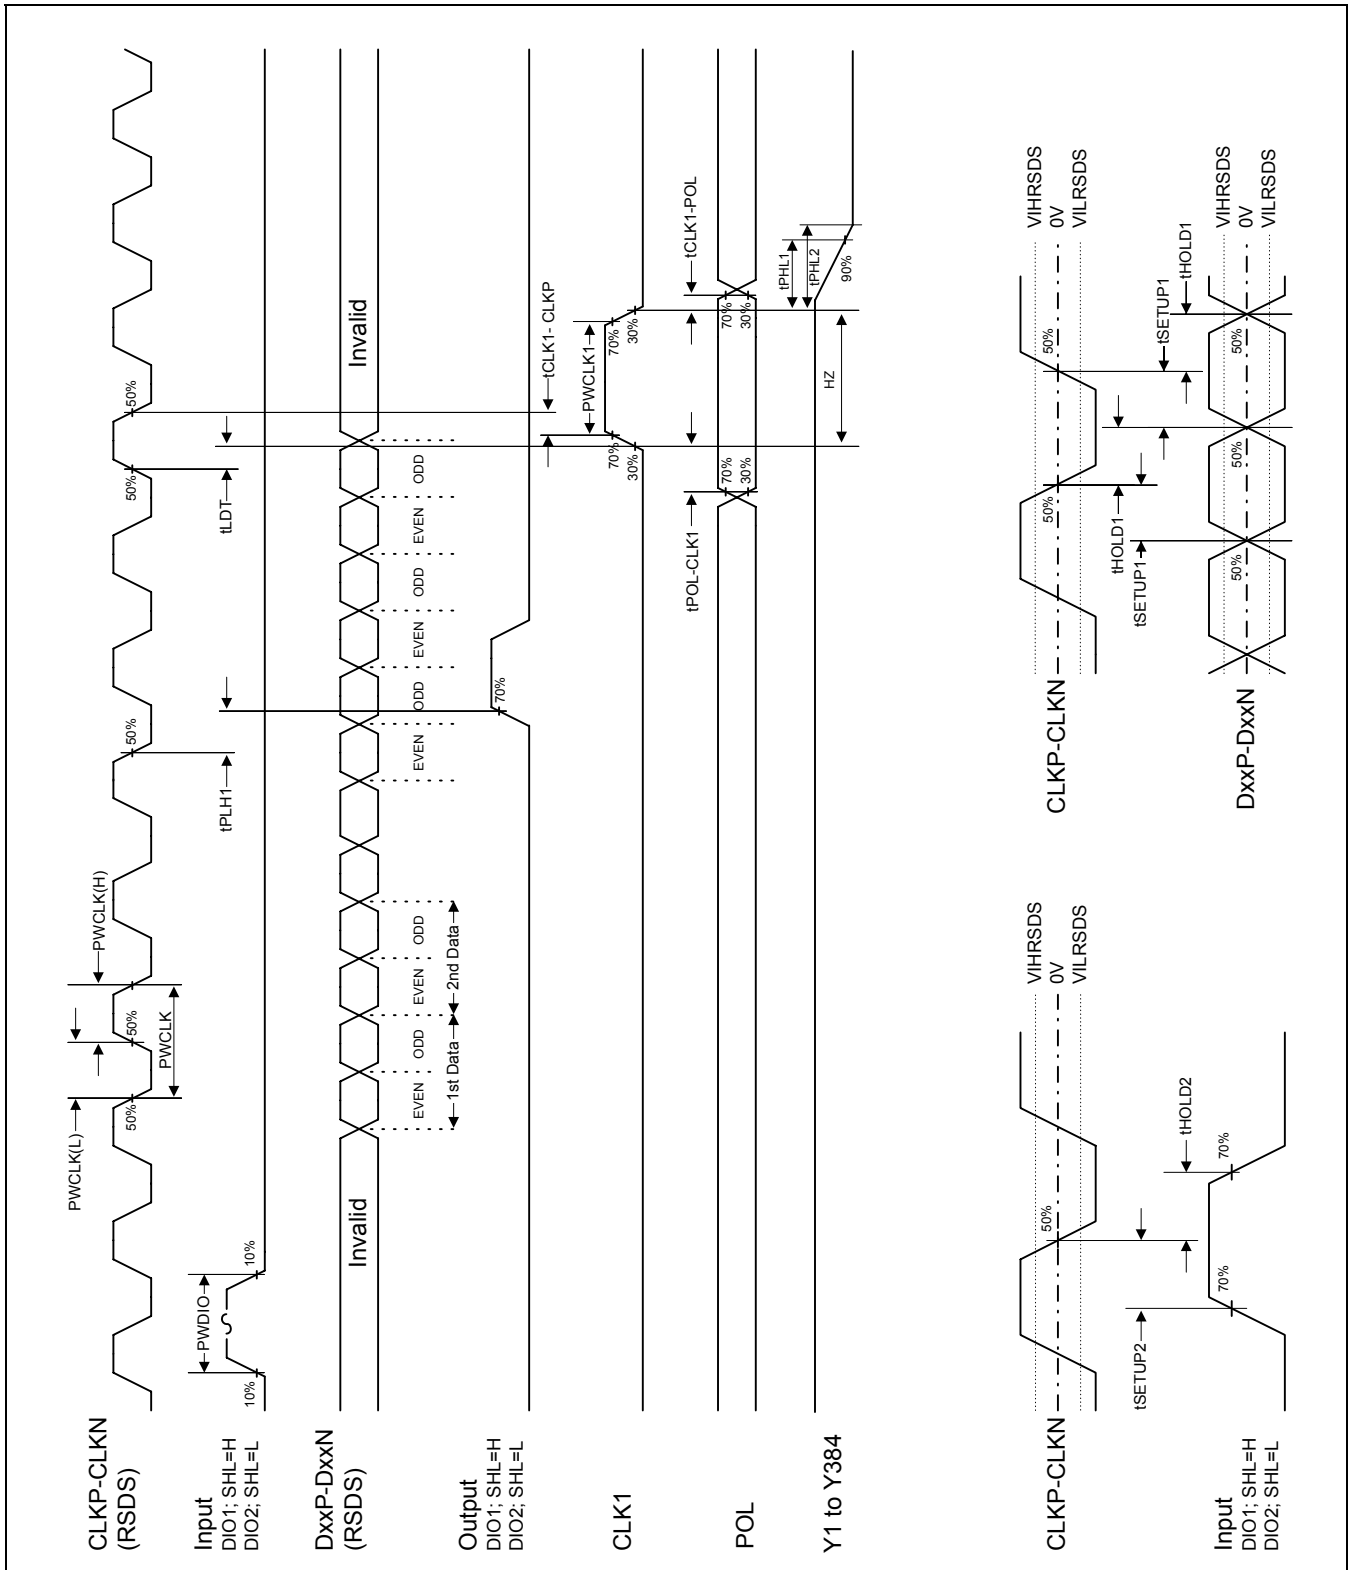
CLKP-CLKN (RSDS)

Input DIO1; SHL=H DIO2; SHL=L

DxxP-DxxN (RSDS)

Output DIO1; SHL=H DIO2; SHL=L

CLK1

POL

Y1 to Y384

PWCLK(L)
PWCLK(H)
PWCLK
50%
50%
50%
50%
50%
PWDIO
10%
10%
tPLH1
tLDT
Invalid
Invalid
EVEN
ODD
EVEN
ODD
1st Data
2nd Data
EVEN
ODD
EVEN
ODD
EVEN
ODD
70%
tCLK1- CLKP
PWCLK1
70%
30%
70%
30%
tPOL-CLK1
70%
30%
70%
30%
tCLK1-POL
tPHL1
tPHL2
90%
HZ

CLKP-CLKN
Input DIO1; SHL=H DIO2; SHL=L
VIHRSDS
0V
VILRSDS
50%
tSETUP2
70%
70%
tHOLD2

CLKP-CLKN
DxxP-DxxN
VIHRSDS
0V
VILRSDS
50%
50%
tSETUP1
tHOLD1
tSETUP1
tHOLD1
50%
50%
50%
VIHRSDS
0V
VILRSDS